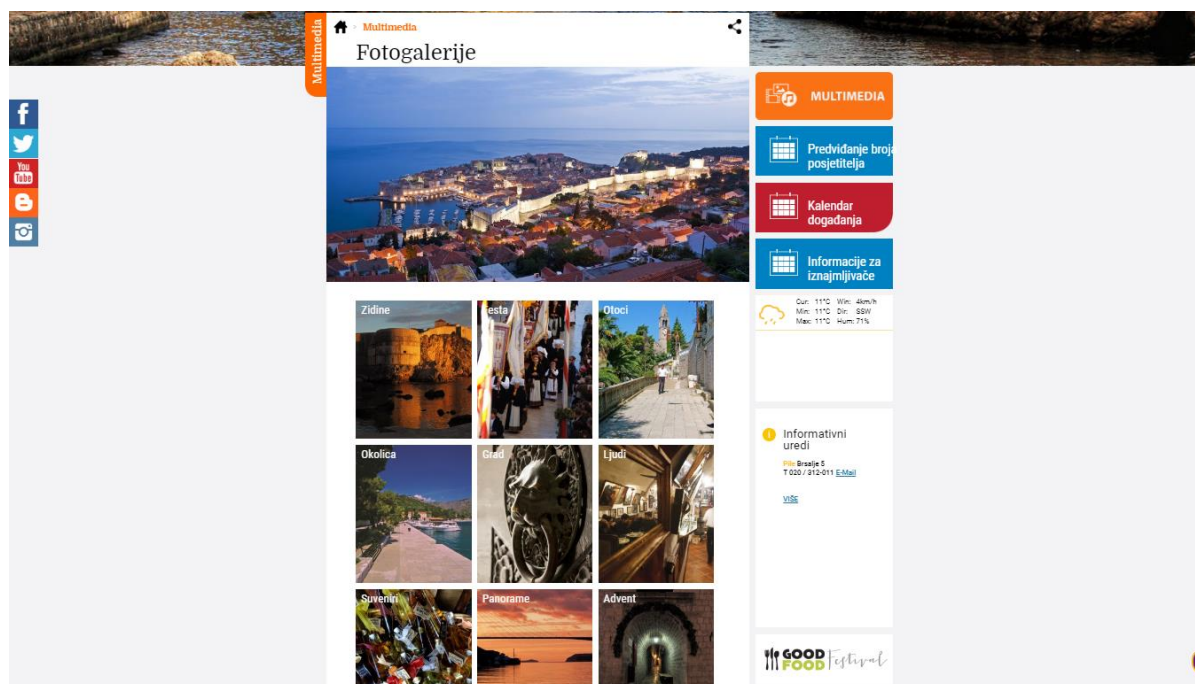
Multimedia

Multimedia

Fotogalerije

You Tube

Zidine
Festa
Otoci
Okolica
Grad
Ljudi
Suveniri
Panorame
Advent

MULTIMEDIA

Predviđanje broja posjetitelja

Kalendar događanja

Informacije za iznajmljivače

Cur: 11°C Win: 4km/h
Min: 11°C Dir: SSW
Max: 11°C Hum: 71%

Informativni uredi

Pile Brsalje 5
T 020 / 312-011 E-Mail

Više

GOOD FOOD Festival